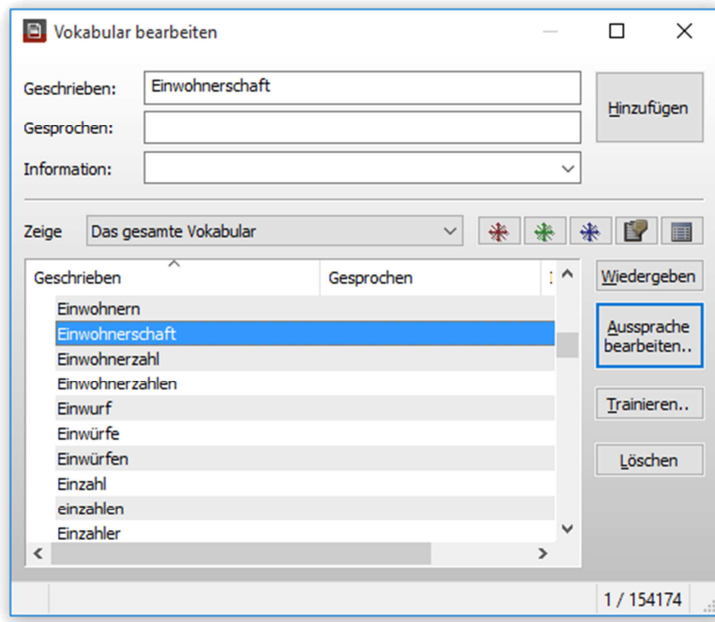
Vokabular bearbeiten

Geschrieben: Einwohnerschaft

Gesprochen:

Information:

Hinzufügen

Zeige Das gesamte Vokabular

| Geschrieben | Gesprochen |
|---|---|
| Einwohnern | |
| Einwohnerschaft | |
| Einwohnerzahl | |
| Einwohnerzahlen | |
| Einwurf | |
| Einwürfe | |
| Einwürfen | |
| Einzahl | |
| einzahlen | |
| Einzahler | |

Wiedergeben

Aussprache bearbeiten..

Trainieren..

Löschen

1 / 154174